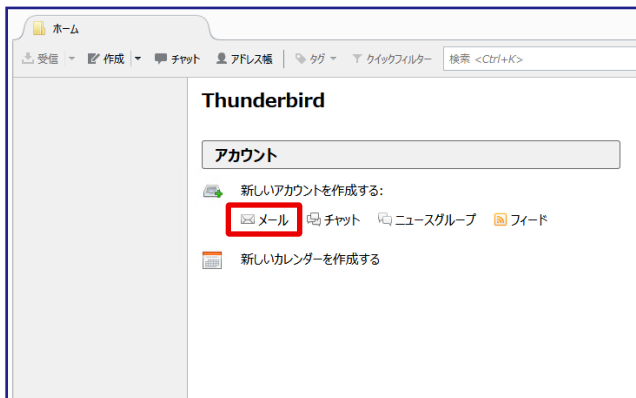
ホーム

受信 作成 チャット アドレス帳 タグ クイックフィルター 検索 <Ctrl+K>

Thunderbird

アカウント

新しいアカウントを作成する:

メール チャット ニュースグループ フィード

新しいカレンダーを作成する